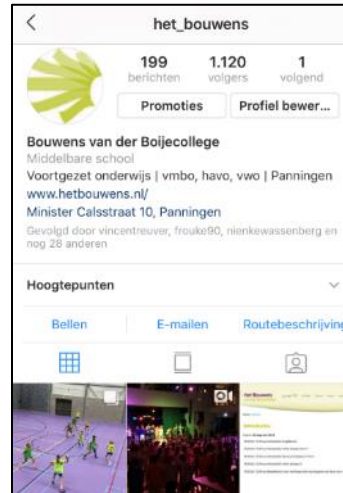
het_bouwens

199 berichten
1.120 volgers
1 volgend

Promoties
Profiel bewer...

Bouwens van der Boijecollege
Middelbare school
Voortgezet onderwijs | vmbo, havo, vwo | Panningen
www.hetbouwens.nl/
Minister Calsstraat 10, Panningen
Gevolgd door vincentreuver, frouke90, nienkewassenberg en nog 28 anderen

Hoogtepunten

Bellen
E-mailen
Routebeschrijving

het Bouwens
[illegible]